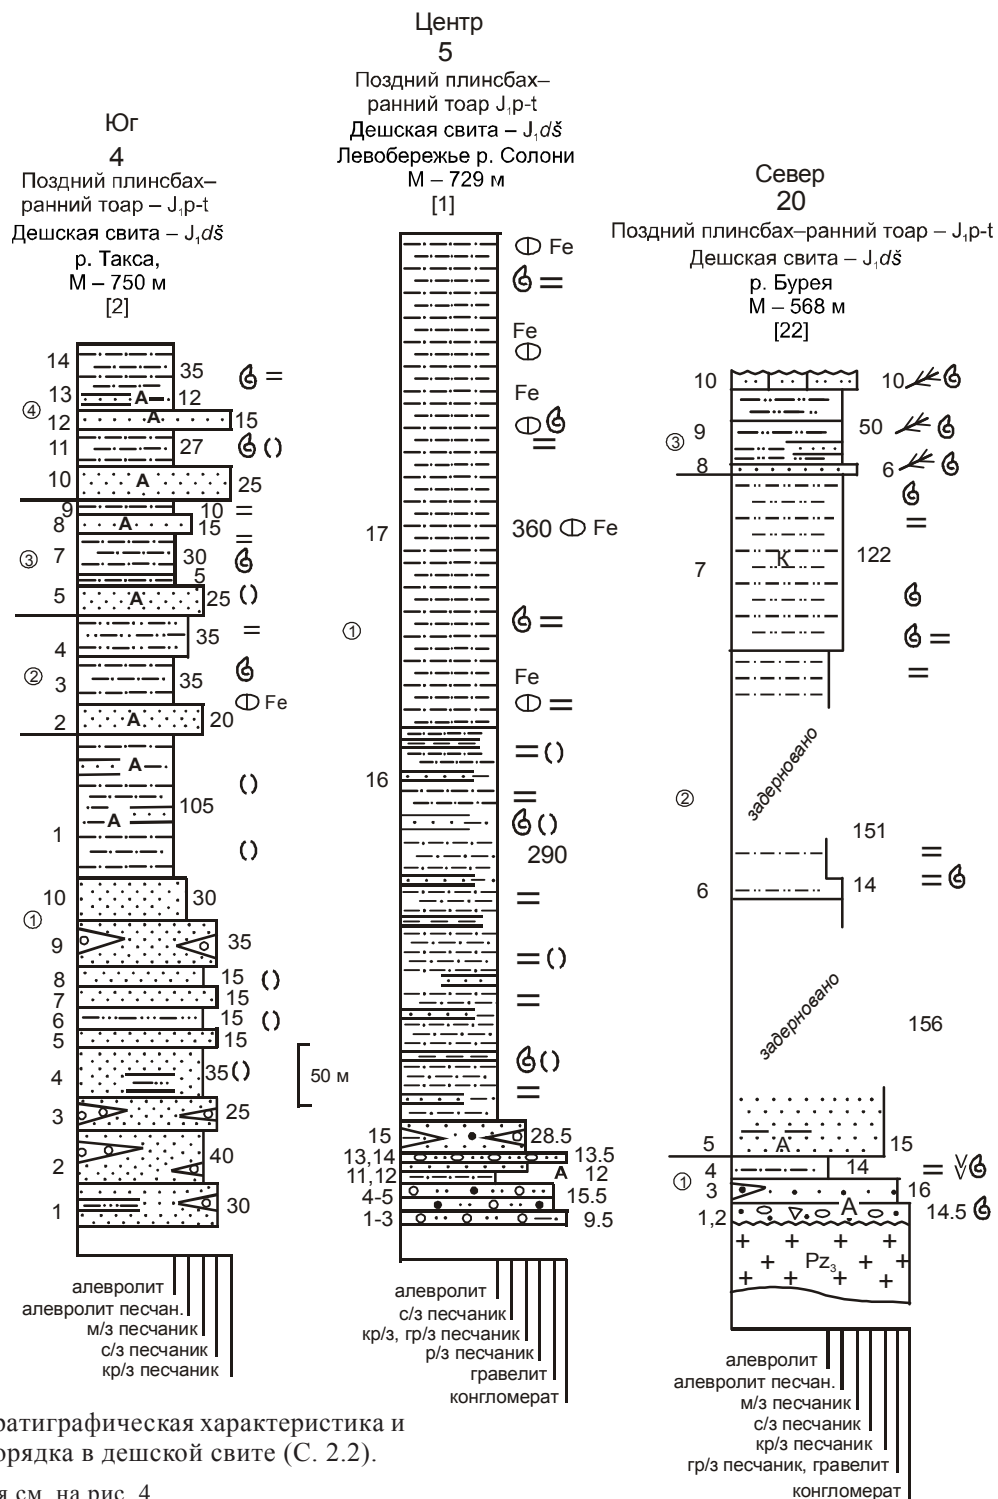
Юг
4
Поздний плинсбах–ранний тоар – $J_1p$-t
Дешская свита – $J_1d\check{s}$
р. Такса,
М – 750 м
[2]

14 35
13 12
④ 12 15
11 27
10 25
9 10
8 15
③ 7 30
5
5 25
4 35
② 3 35
2 20
1 105
10 30
① 9 35
8 15
7 15
6 15
5 15
4 35
3 25
2 40
1 30

А
Fe
50 м

алевролит
алевролит песчан.
м/з песчаник
с/з песчаник
кр/з песчаник

Центр
5
Поздний плинсбах–ранний тоар $J_1p$-t
Дешская свита – $J_1d\check{s}$
Левобережье р. Солони
М – 729 м
[1]

Fe
Fe
Fe
17 360 Fe
①
Fe
16 290
15 28.5
13,14 13.5
11,12 12
4-5 15.5
1-3 9.5
А

алевролит
с/з песчаник
кр/з, гр/з песчаник
р/з песчаник
гравелит
конгломерат

Север
20
Поздний плинсбах–ранний тоар – $J_1p$-t
Дешская свита – $J_1d\check{s}$
р. Бурея
М – 568 м
[22]

10 10
③ 9 50
8 6
7 К 122
② задерновано
151
6 14
задерновано
156
5 15
① 4 14
3 16
1,2 14.5
А
$Pz_3$

алевролит
алевролит песчан.
м/з песчаник
с/з песчаник
кр/з песчаник
гр/з песчаник, гравелит
конгломерат

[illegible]ратиграфическая характеристика и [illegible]орядка в дешской свите (С. 2.2).
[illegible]я см. на рис. 4